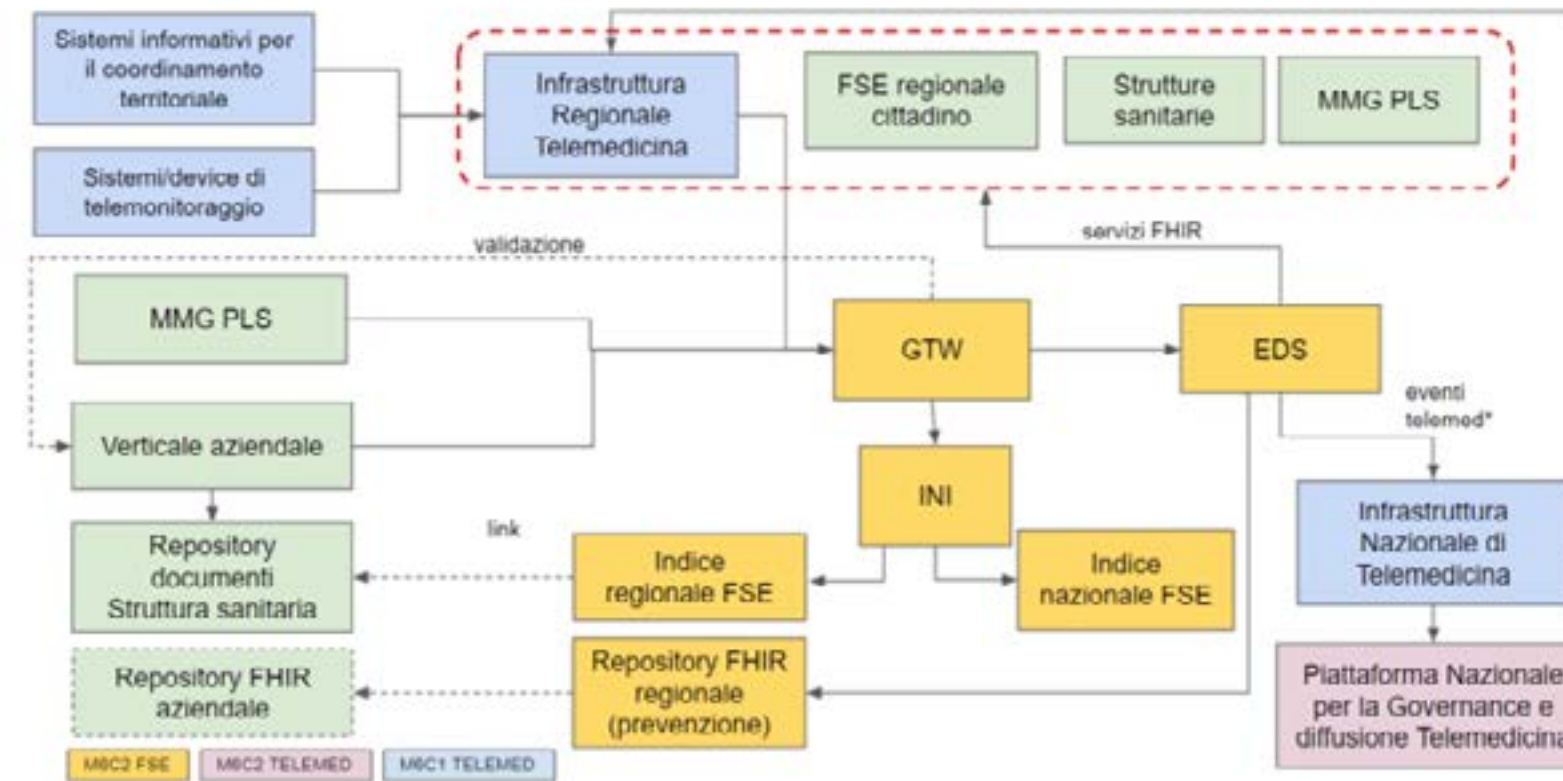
Sistemi informativi per il coordinamento territoriale

Sistemi/device di telemonitoraggio

Infrastruttura Regionale Telemedicina

FSE regionale cittadino

Strutture sanitarie

MMG PLS

validazione

servizi FHIR

MMG PLS

GTW

EDS

eventi telemed*

Verticale aziendale

INI

link

Repository documenti Struttura sanitaria

Indice regionale FSE

Indice nazionale FSE

Infrastruttura Nazionale di Telemedicina

Repository FHIR aziendale

Repository FHIR regionale (prevenzione)

Piattaforma Nazionale per la Governance e diffusione Telemedicina

M6C2 FSE

M6C2 TELEMED

M6C1 TELEMED